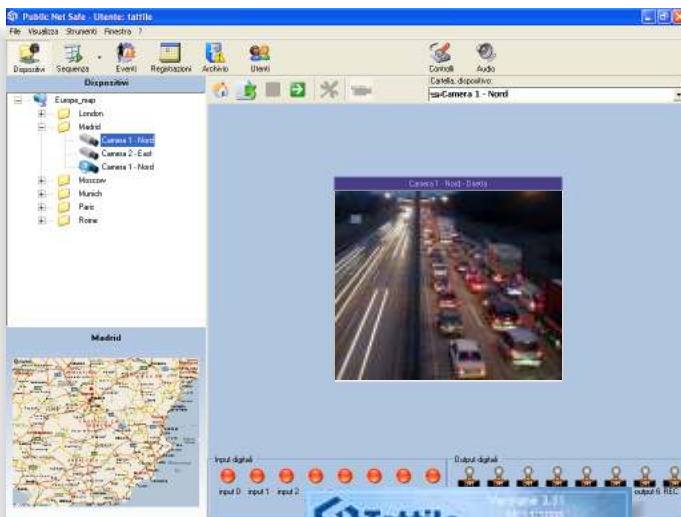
Public Net Safe - Utente: tattile

File Visualizza Strumenti Finestra ?

Dispositivi Sequenza Eventi Registrazioni Archivio Utenti Controlli Audio

Dispositivi

Cartella, dispositivo:

Camera 1 - Nord

Europe_map
London
Madrid
Camera 1 - Nord
Camera 2 - East
Camera 1 - Nord
Moscow
Munich
Paris
Rome

Madrid

Camera 1 - Nord - Diretta

Input digitali

input 0 input 1 input 2

Output digitali

output 6 REC

Versione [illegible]

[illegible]